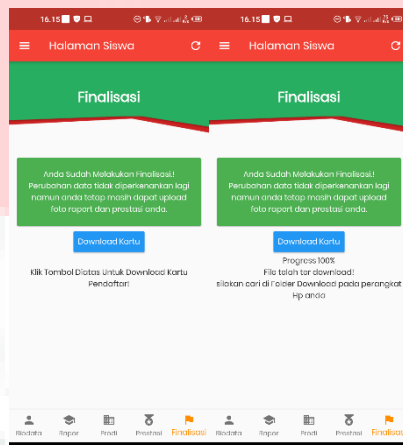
16.15

Halaman Siswa

Finalisasi

Anda Sudah Melakukan Finalisasi! Perubahan data tidak diperkenankan lagi namun anda tetap masih dapat upload foto raport dan prestasi anda.

Download Kartu

Klik Tombol Diatas Untuk Download Kartu Pendaftar!

Biodata Rapor Prodi Prestasi Finalisasi

16.15

Halaman Siswa

Finalisasi

Anda Sudah Melakukan Finalisasi! Perubahan data tidak diperkenankan lagi namun anda tetap masih dapat upload foto raport dan prestasi anda.

Download Kartu

Progress 100%
File telah ter download!
silakan cari di Folder Download pada perangkat Hp anda

Biodata Rapor Prodi Prestasi Finalisasi